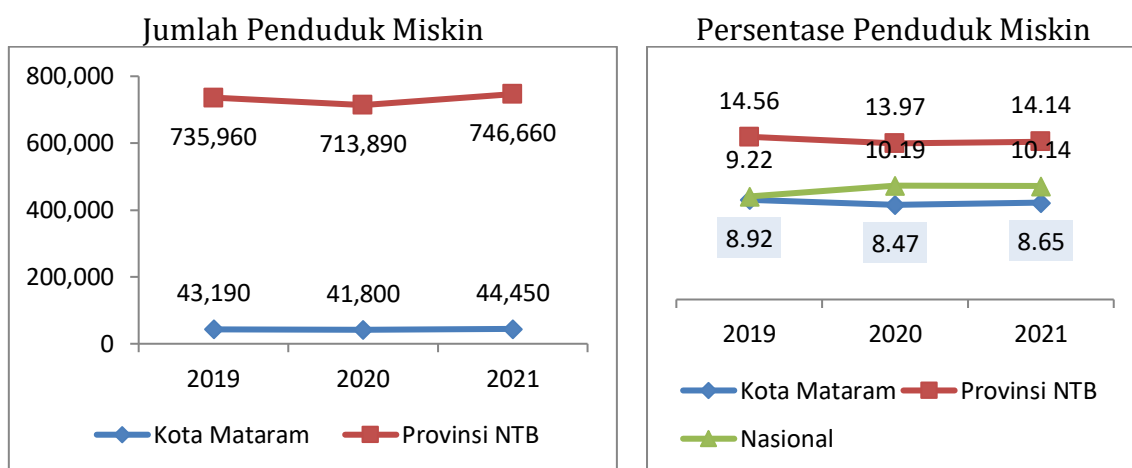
Jumlah Penduduk Miskin

800,000
600,000
400,000
200,000
0

735,960
713,890
746,660

43,190
41,800
44,450

2019
2020
2021

Kota Mataram
Provinsi NTB

Persentase Penduduk Miskin

14.56
13.97
14.14

9.22
10.19
10.14

8.92
8.47
8.65

2019
2020
2021

Kota Mataram
Provinsi NTB
Nasional